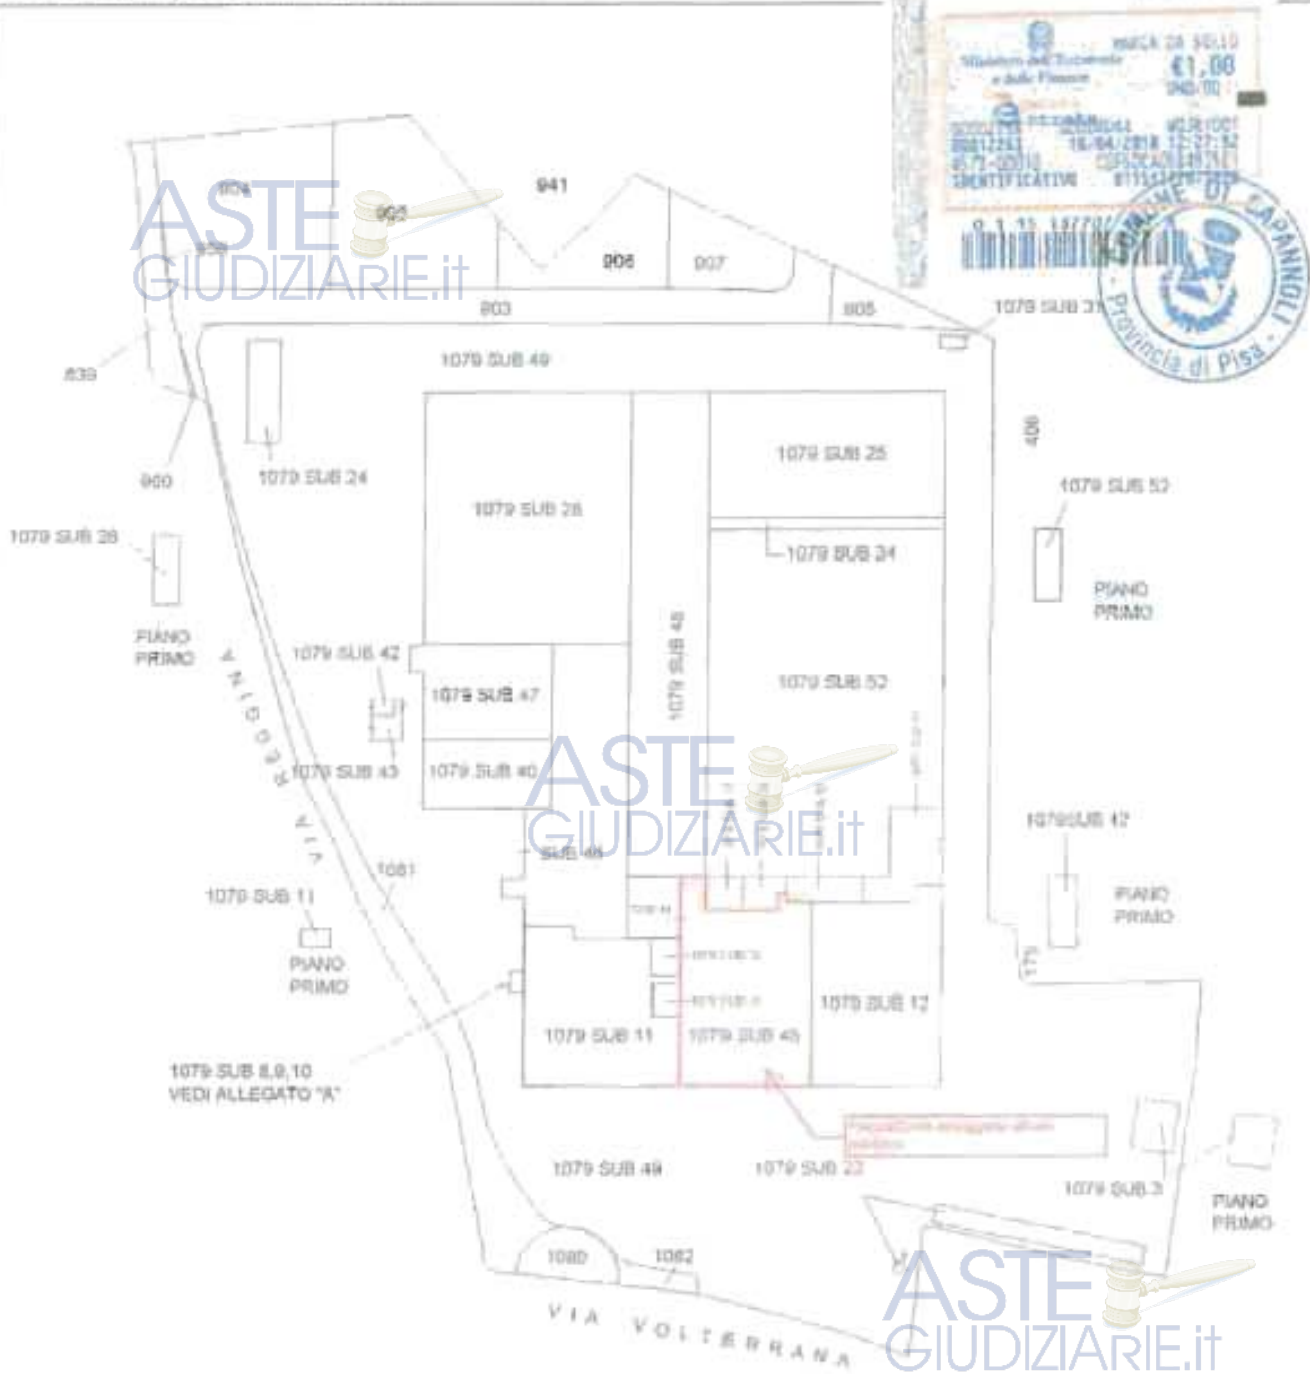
Ministero dell'Economia e delle Finanze
MARCA DA BOLLO
€1,00
UNO/00
16/04/2018 12:27:52
IDENTIFICATIVO
COMUNE DI CAPANNOLI
Provincia di Pisa

ASTE GIUDIZIARIE.it

904
905
941
939
906
907
903
905
1079 SUB 31
839
1079 SUB 49
900
1079 SUB 24
1079 SUB 26
1079 SUB 25
406
1079 SUB 52
1079 SUB 28
1079 SUB 34
PIANO PRIMO
PIANO PRIMO
VIA DOGANA
1079 SUB 42
1079 SUB 46
1079 SUB 47
1079 SUB 52
1079 SUB 43
1079 SUB 40
ASTE GIUDIZIARIE.it
1079 SUB 42
SUB 46
1081
1079 SUB 11
PIANO PRIMO
PIANO PRIMO
1079 SUB 12
1079 SUB 11
1079 SUB 45
1079 SUB 8,9,10
VEDI ALLEGATO "A"
1079 SUB 49
1079 SUB 22
1079 SUB 3
PIANO PRIMO
1080
1082
VIA VOLTERRANA
ASTE GIUDIZIARIE.it